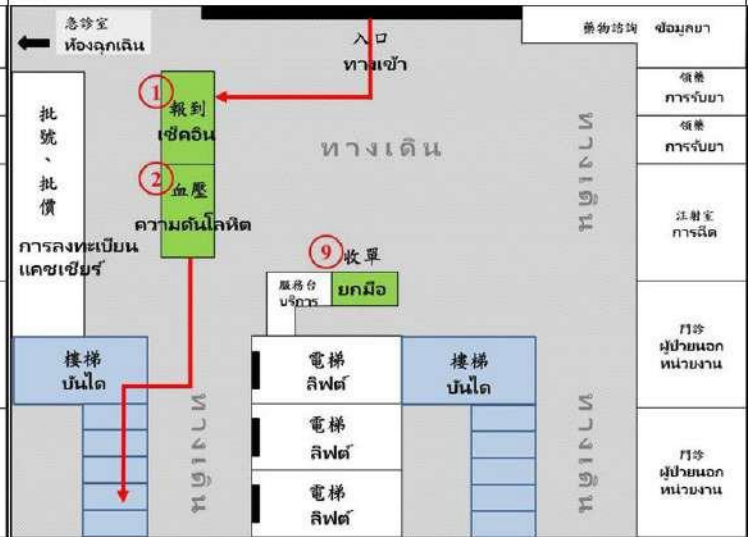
急诊室
ห้องฉุกเฉิน

入口
ทางเข้า

藥物諮詢 ข้อมูลยา

領藥
การรับยา

領藥
การรับยา

注射室
การฉีด

門診
ผู้ป่วยนอก
หน่วยงาน

門診
ผู้ป่วยนอก
หน่วยงาน

批號、批價
การลงทะเบียน
แคชเชียร์

① 報到
เช็คอิน

② 血壓
ความดันโลหิต

ทางเดิน

ทางเดิน

⑨ 收單
服務台
บริการ
ยกมือ

樓梯
บันได

電梯
ลิฟต์

電梯
ลิฟต์

電梯
ลิฟต์

樓梯
บันได

ทางเดิน

ทางเดิน